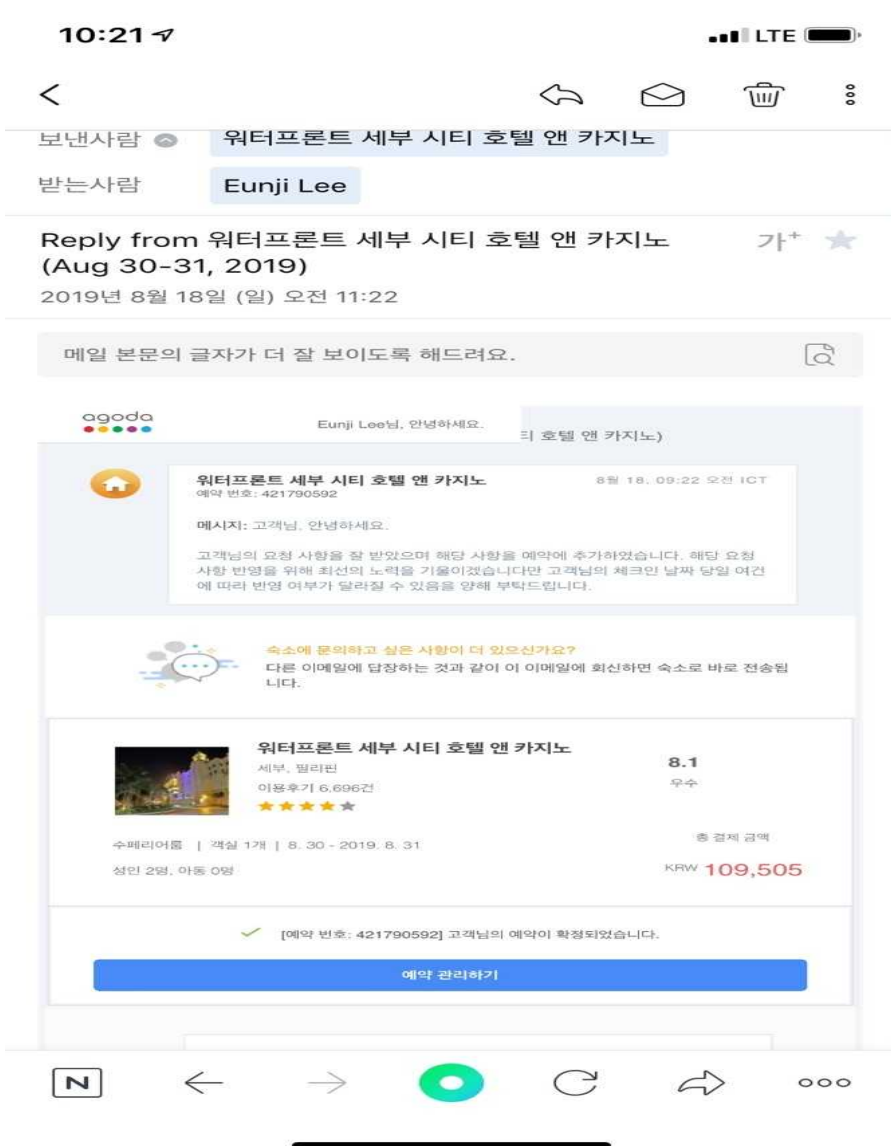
10:21

LTE

보낸사람 워터프론트 세부 시티 호텔 앤 카지노

받는사람 Eunji Lee

Reply from 워터프론트 세부 시티 호텔 앤 카지노 (Aug 30-31, 2019)

가⁺

2019년 8월 18일 (일) 오전 11:22

메일 본문의 글자가 더 잘 보이도록 해드려요.

agoda

Eunji Lee님, 안녕하세요.

티 호텔 앤 카지노)

워터프론트 세부 시티 호텔 앤 카지노
예약 번호: 421790592

8월 18, 09:22 오전 ICT

메시지: 고객님, 안녕하세요.

고객님의 요청 사항을 잘 받았으며 해당 사항을 예약에 추가하였습니다. 해당 요청 사항 반영을 위해 최선의 노력을 기울이겠습니다만 고객님의 체크인 날짜 당일 여건에 따라 반영 여부가 달라질 수 있음을 양해 부탁드립니다.

숙소에 문의하고 싶은 사항이 더 있으신가요?
다른 이메일에 답장하는 것과 같이 이 이메일에 회신하면 숙소로 바로 전송됩니다.

워터프론트 세부 시티 호텔 앤 카지노
세부, 필리핀
이용후기 6,696건

8.1
우수

수페리어룸 | 객실 1개 | 8. 30 - 2019. 8. 31
성인 2명, 아동 0명

총 결제 금액
KRW 109,505

[예약 번호: 421790592] 고객님의 예약이 확정되었습니다.

예약 관리하기

N